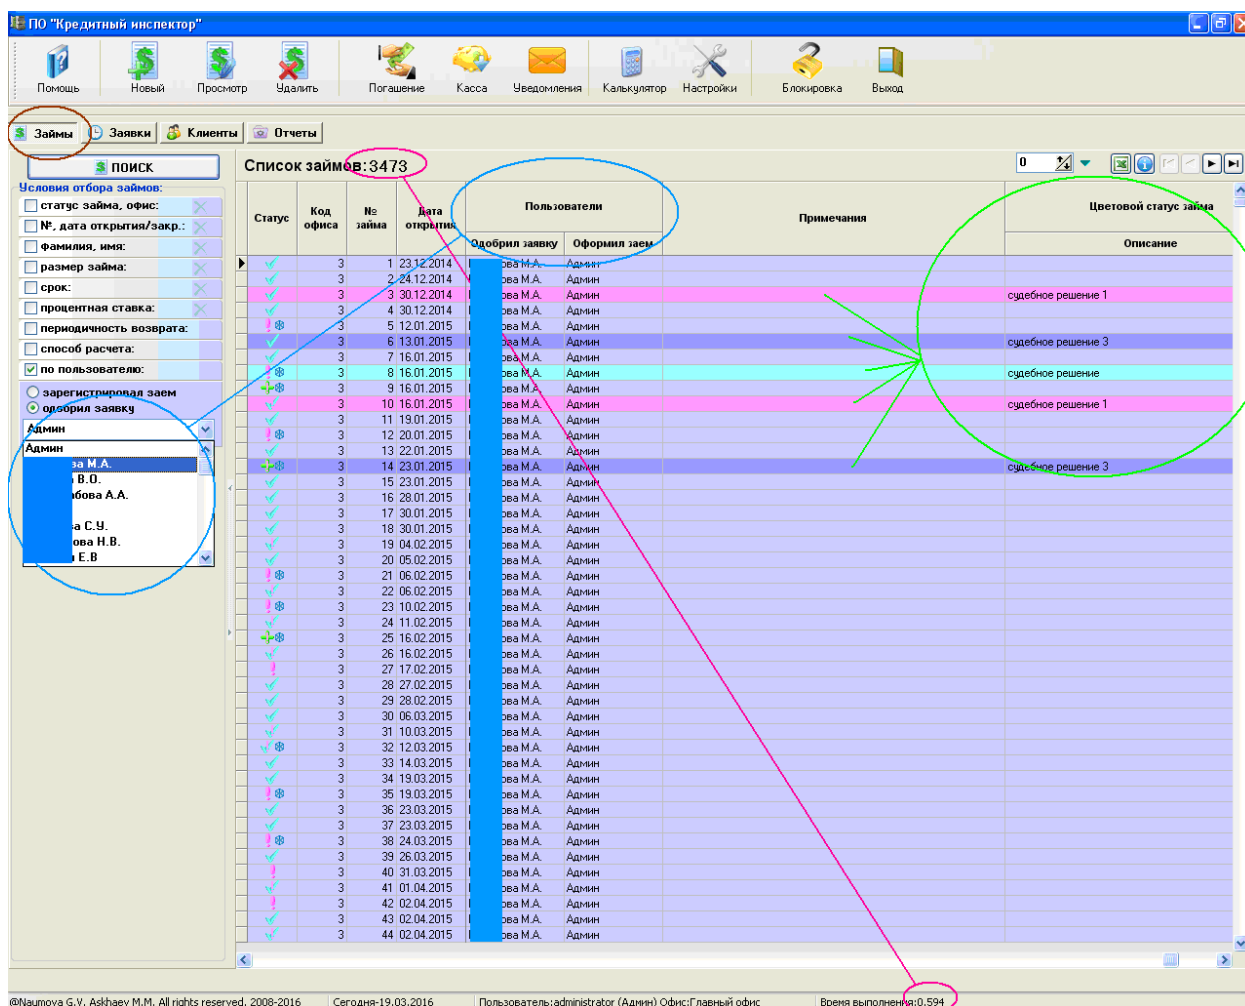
ПО "Кредитный инспектор"

Помощь | Новый | Просмотр | Удалить | Погашение | Касса | Уведомления | Калькулятор | Настройки | Блокировка | Выход

Займы | Заявки | Клиенты | Отчеты

ПОИСК

Условия отбора займов:
статус займа, офис:
№, дата открытия/закр.:
фамилия, имя:
размер займа:
срок:
процентная ставка:
периодичность возврата:
способ расчета:
по пользователю:

зарегистрировал заем
одобрил заявку

Админ
Админ
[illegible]за М.А.
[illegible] В.О.
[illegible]бова А.А.
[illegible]а С.У.
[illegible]ова Н.В.
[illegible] Е.В

Список займов:3473

0

| Статус | Код офиса | № займа | Дата открытия | Одобрил заявку | Оформил заем | Примечания | Описание |
|---|---|---|---|---|---|---|---|
| | 3 | 1 | 23.12.2014 | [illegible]ова М.А. | Админ | | |
| | 3 | 2 | 24.12.2014 | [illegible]ова М.А. | Админ | | |
| | 3 | 3 | 30.12.2014 | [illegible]ова М.А. | Админ | | судебное решение 1 |
| | 3 | 4 | 30.12.2014 | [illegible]ова М.А. | Админ | | |
| | 3 | 5 | 12.01.2015 | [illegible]ова М.А. | Админ | | |
| | 3 | 6 | 13.01.2015 | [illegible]ова М.А. | Админ | | судебное решение 3 |
| | 3 | 7 | 16.01.2015 | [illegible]ова М.А. | Админ | | |
| | 3 | 8 | 16.01.2015 | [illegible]ова М.А. | Админ | | судебное решение |
| | 3 | 9 | 16.01.2015 | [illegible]ова М.А. | Админ | | |
| | 3 | 10 | 16.01.2015 | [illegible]ова М.А. | Админ | | судебное решение 1 |
| | 3 | 11 | 19.01.2015 | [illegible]ова М.А. | Админ | | |
| | 3 | 12 | 20.01.2015 | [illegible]ова М.А. | Админ | | |
| | 3 | 13 | 22.01.2015 | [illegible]ова М.А. | Админ | | |
| | 3 | 14 | 23.01.2015 | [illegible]ова М.А. | Админ | | судебное решение 3 |
| | 3 | 15 | 23.01.2015 | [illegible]ова М.А. | Админ | | |
| | 3 | 16 | 28.01.2015 | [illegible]ова М.А. | Админ | | |
| | 3 | 17 | 30.01.2015 | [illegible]ова М.А. | Админ | | |
| | 3 | 18 | 30.01.2015 | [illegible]ова М.А. | Админ | | |
| | 3 | 19 | 04.02.2015 | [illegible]ова М.А. | Админ | | |
| | 3 | 20 | 05.02.2015 | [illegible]ова М.А. | Админ | | |
| | 3 | 21 | 06.02.2015 | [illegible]ова М.А. | Админ | | |
| | 3 | 22 | 06.02.2015 | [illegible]ова М.А. | Админ | | |
| | 3 | 23 | 10.02.2015 | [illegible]ова М.А. | Админ | | |
| | 3 | 24 | 11.02.2015 | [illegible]ова М.А. | Админ | | |
| | 3 | 25 | 16.02.2015 | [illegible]ова М.А. | Админ | | |
| | 3 | 26 | 16.02.2015 | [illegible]ова М.А. | Админ | | |
| | 3 | 27 | 17.02.2015 | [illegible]ова М.А. | Админ | | |
| | 3 | 28 | 27.02.2015 | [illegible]ова М.А. | Админ | | |
| | 3 | 29 | 28.02.2015 | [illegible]ова М.А. | Админ | | |
| | 3 | 30 | 06.03.2015 | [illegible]ова М.А. | Админ | | |
| | 3 | 31 | 10.03.2015 | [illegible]ова М.А. | Админ | | |
| | 3 | 32 | 12.03.2015 | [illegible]ова М.А. | Админ | | |
| | 3 | 33 | 14.03.2015 | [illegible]ова М.А. | Админ | | |
| | 3 | 34 | 19.03.2015 | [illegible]ова М.А. | Админ | | |
| | 3 | 35 | 19.03.2015 | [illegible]ова М.А. | Админ | | |
| | 3 | 36 | 23.03.2015 | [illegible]ова М.А. | Админ | | |
| | 3 | 37 | 23.03.2015 | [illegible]ова М.А. | Админ | | |
| | 3 | 38 | 24.03.2015 | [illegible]ова М.А. | Админ | | |
| | 3 | 39 | 26.03.2015 | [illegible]ова М.А. | Админ | | |
| | 3 | 40 | 31.03.2015 | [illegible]ова М.А. | Админ | | |
| | 3 | 41 | 01.04.2015 | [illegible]ова М.А. | Админ | | |
| | 3 | 42 | 02.04.2015 | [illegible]ова М.А. | Админ | | |
| | 3 | 43 | 02.04.2015 | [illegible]ова М.А. | Админ | | |
| | 3 | 44 | 02.04.2015 | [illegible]ова М.А. | Админ | | |

Пользователи
Цветовой статус займа

@Naumova G.V., Askhaev M.M. All rights reserved, 2008-2016 | Сегодня-19.03.2016 | Пользователь:administrator (Админ) Офис:Главный офис | Время выполнения:0.594